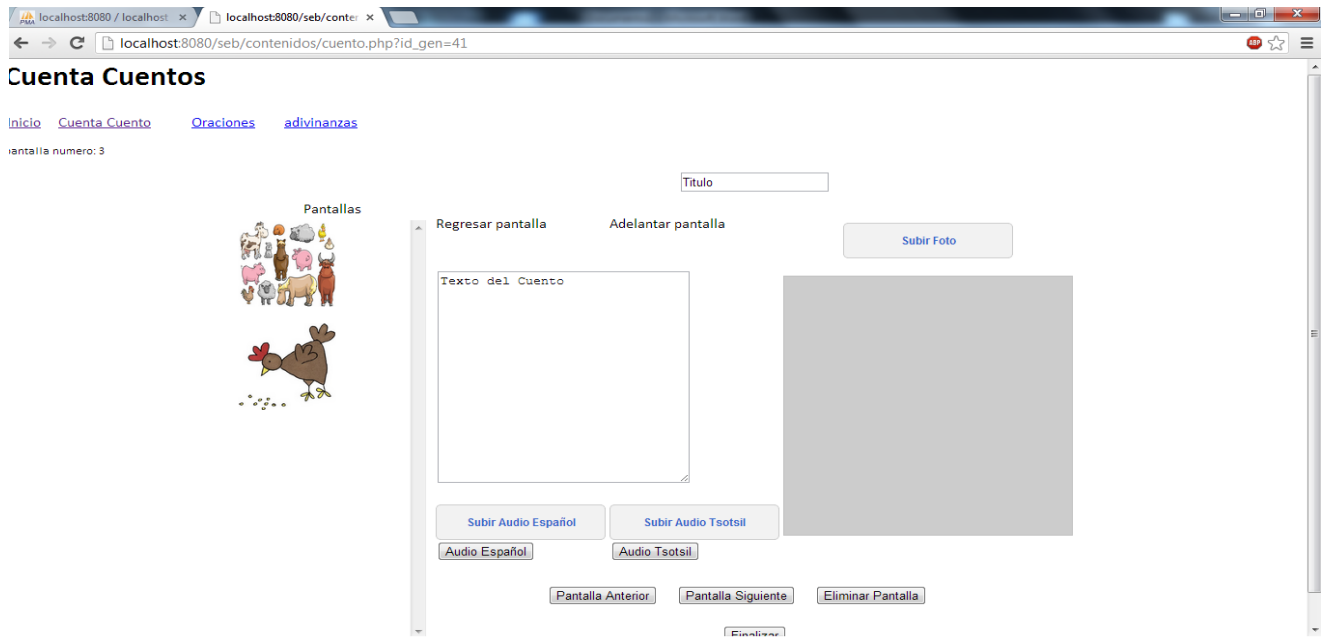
localhost:8080 / localhost ×
localhost:8080/seb/conter ×
localhost:8080/seb/contenidos/cuento.php?id_gen=41

Cuenta Cuentos

Inicio Cuenta Cuento Oraciones adivinanzas

pantalla numero: 3

Titulo

Pantallas

Regresar pantalla Adelantar pantalla

Subir Foto

Texto del Cuento

Subir Audio Español
Subir Audio Tsotsil

Audio Español
Audio Tsotsil

Pantalla Anterior Pantalla Siguiente Eliminar Pantalla

Finalizar